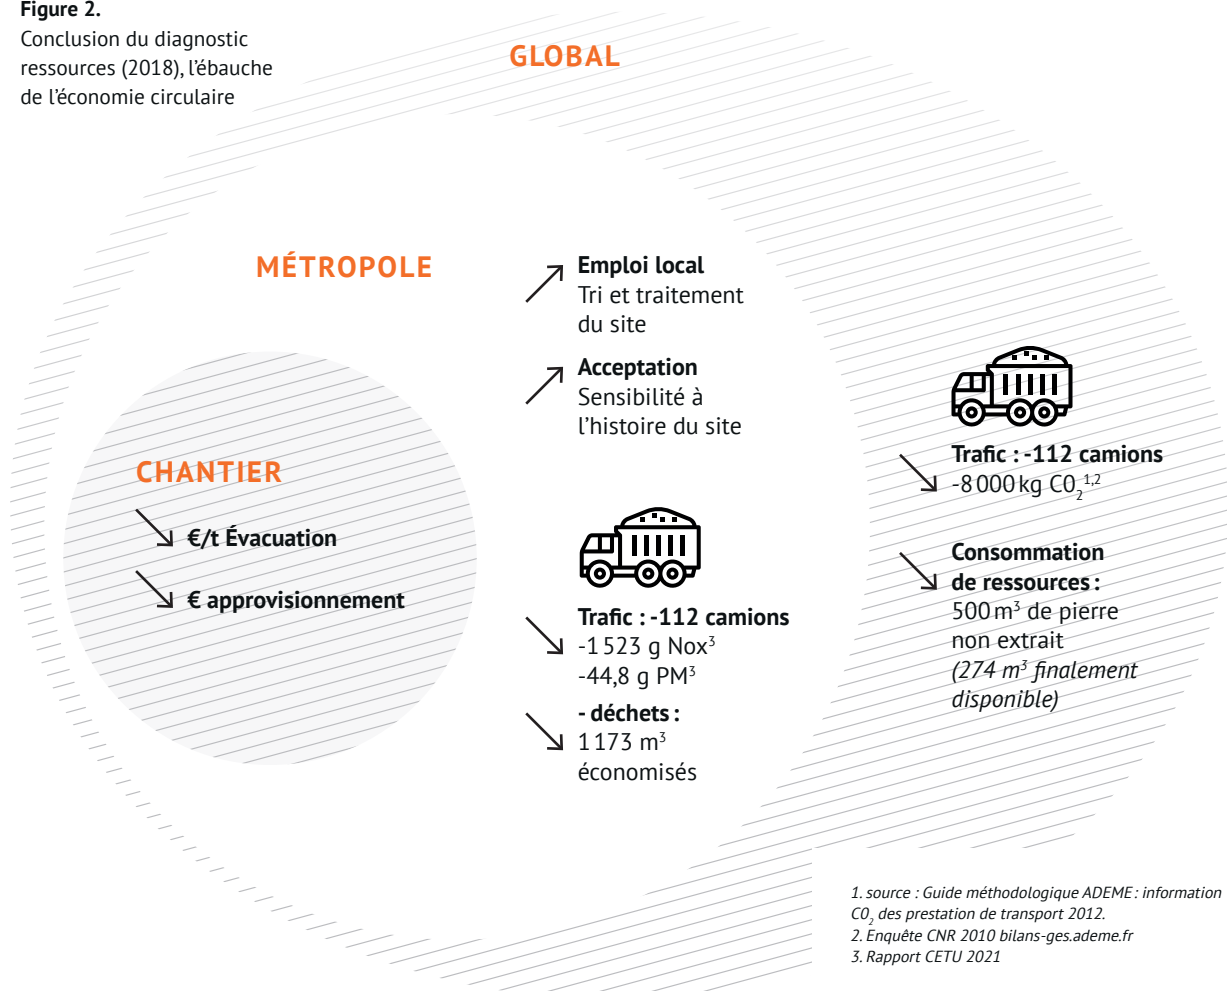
**Figure 2.**
Conclusion du diagnostic ressources (2018), l'ébauche de l'économie circulaire

GLOBAL

MÉTROPOLE

CHANTIER

€/t Évacuation

€ approvisionnement

**Emploi local**
Tri et traitement du site

**Acceptation**
Sensibilité à l'histoire du site

**Trafic : -112 camions**
-1 523 g Nox$^3$
-44,8 g PM$^3$

**- déchets :**
1 173 m$^3$
économisés

**Trafic : -112 camions**
-8 000 kg $C0_2$$^{1,2}$

**Consommation de ressources :**
500 m$^3$ de pierre non extrait
*(274 m$^3$ finalement disponible)*

*1. source : Guide méthodologique ADEME : information $C0_2$ des prestation de transport 2012.*
*2. Enquête CNR 2010 bilans-ges.ademe.fr*
*3. Rapport CETU 2021*